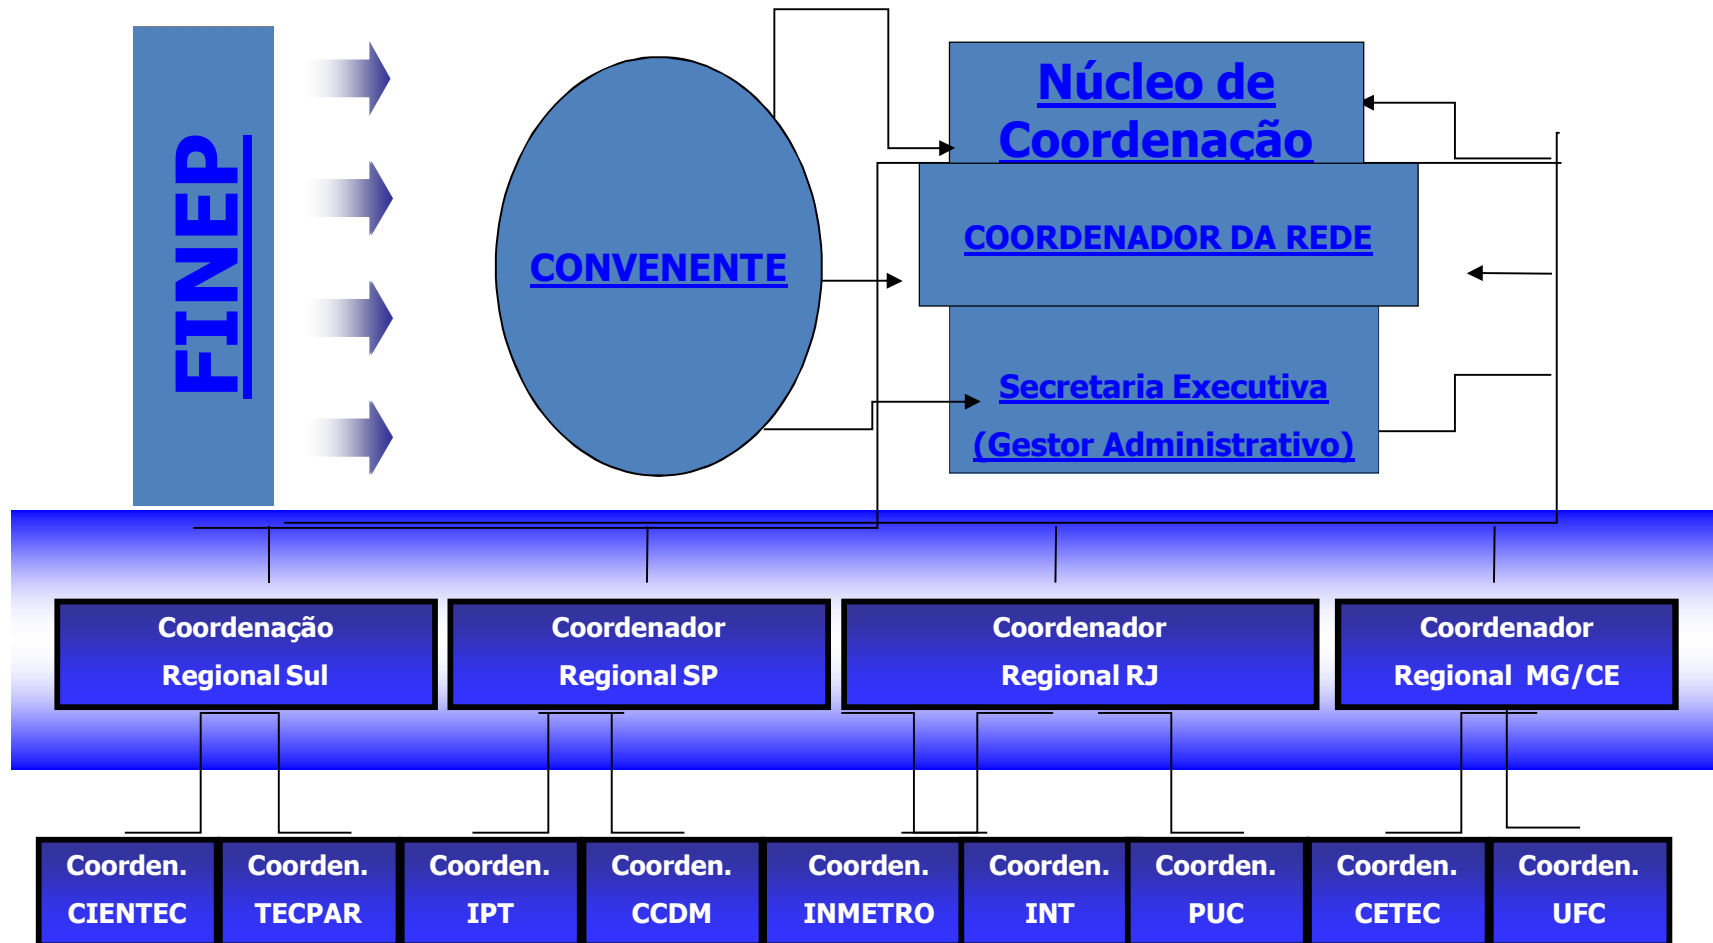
FINEP

CONVENENTE

Núcleo de Coordenação

COORDENADOR DA REDE

Secretaria Executiva

(Gestor Administrativo)

Coordenação Regional Sul

Coordenador Regional SP

Coordenador Regional RJ

Coordenador Regional MG/CE

Coorden. CIENTEC

Coorden. TECPAR

Coorden. IPT

Coorden. CCDM

Coorden. INMETRO

Coorden. INT

Coorden. PUC

Coorden. CETEC

Coorden. UFC